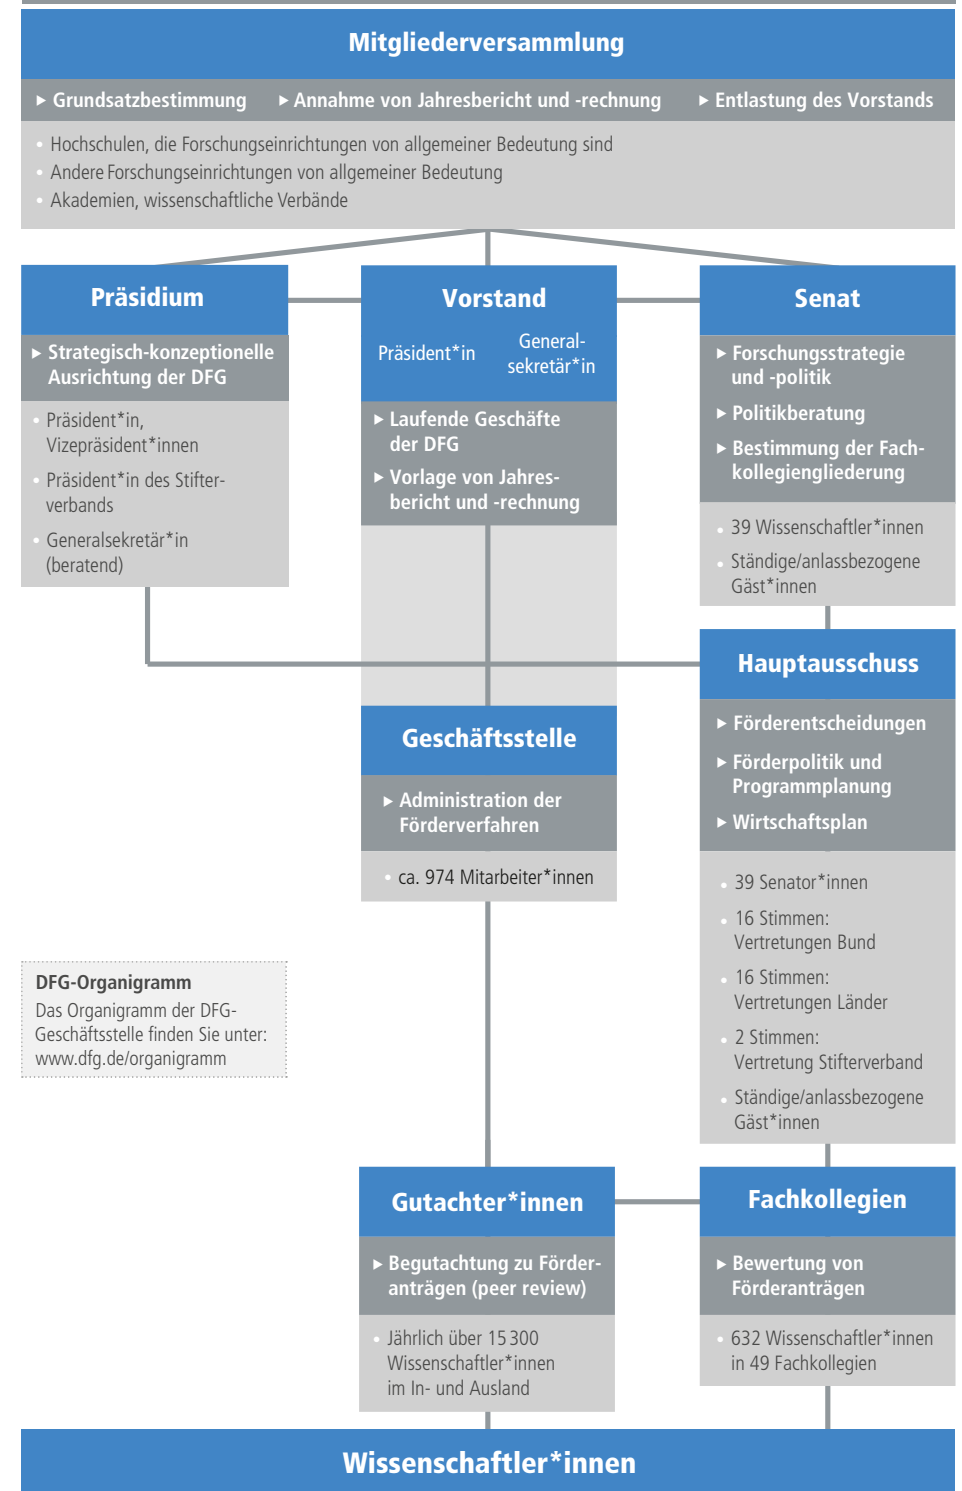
Mitgliederversammlung

▸ Grundsatzbestimmung ▸ Annahme von Jahresbericht und -rechnung ▸ Entlastung des Vorstands

• Hochschulen, die Forschungseinrichtungen von allgemeiner Bedeutung sind
• Andere Forschungseinrichtungen von allgemeiner Bedeutung
• Akademien, wissenschaftliche Verbände

Präsidium

▸ Strategisch-konzeptionelle Ausrichtung der DFG

• Präsident*in, Vizepräsident*innen
• Präsident*in des Stifterverbands
• Generalsekretär*in (beratend)

Vorstand

Präsident*in
Generalsekretär*in

▸ Laufende Geschäfte der DFG
▸ Vorlage von Jahresbericht und -rechnung

Senat

▸ Forschungsstrategie und -politik
▸ Politikberatung
▸ Bestimmung der Fachkollegiengliederung

• 39 Wissenschaftler*innen
• Ständige/anlassbezogene Gäst*innen

Hauptausschuss

▸ Förderentscheidungen
▸ Förderpolitik und Programmplanung
▸ Wirtschaftsplan

• 39 Senator*innen
• 16 Stimmen: Vertretungen Bund
• 16 Stimmen: Vertretungen Länder
• 2 Stimmen: Vertretung Stifterverband
• Ständige/anlassbezogene Gäst*innen

Geschäftsstelle

▸ Administration der Förderverfahren

• ca. 974 Mitarbeiter*innen

DFG-Organigramm
Das Organigramm der DFG-Geschäftsstelle finden Sie unter: www.dfg.de/organigramm

Gutachter*innen

▸ Begutachtung zu Förderanträgen (peer review)

• Jährlich über 15 300 Wissenschaftler*innen im In- und Ausland

Fachkollegien

▸ Bewertung von Förderanträgen

• 632 Wissenschaftler*innen in 49 Fachkollegien

Wissenschaftler*innen